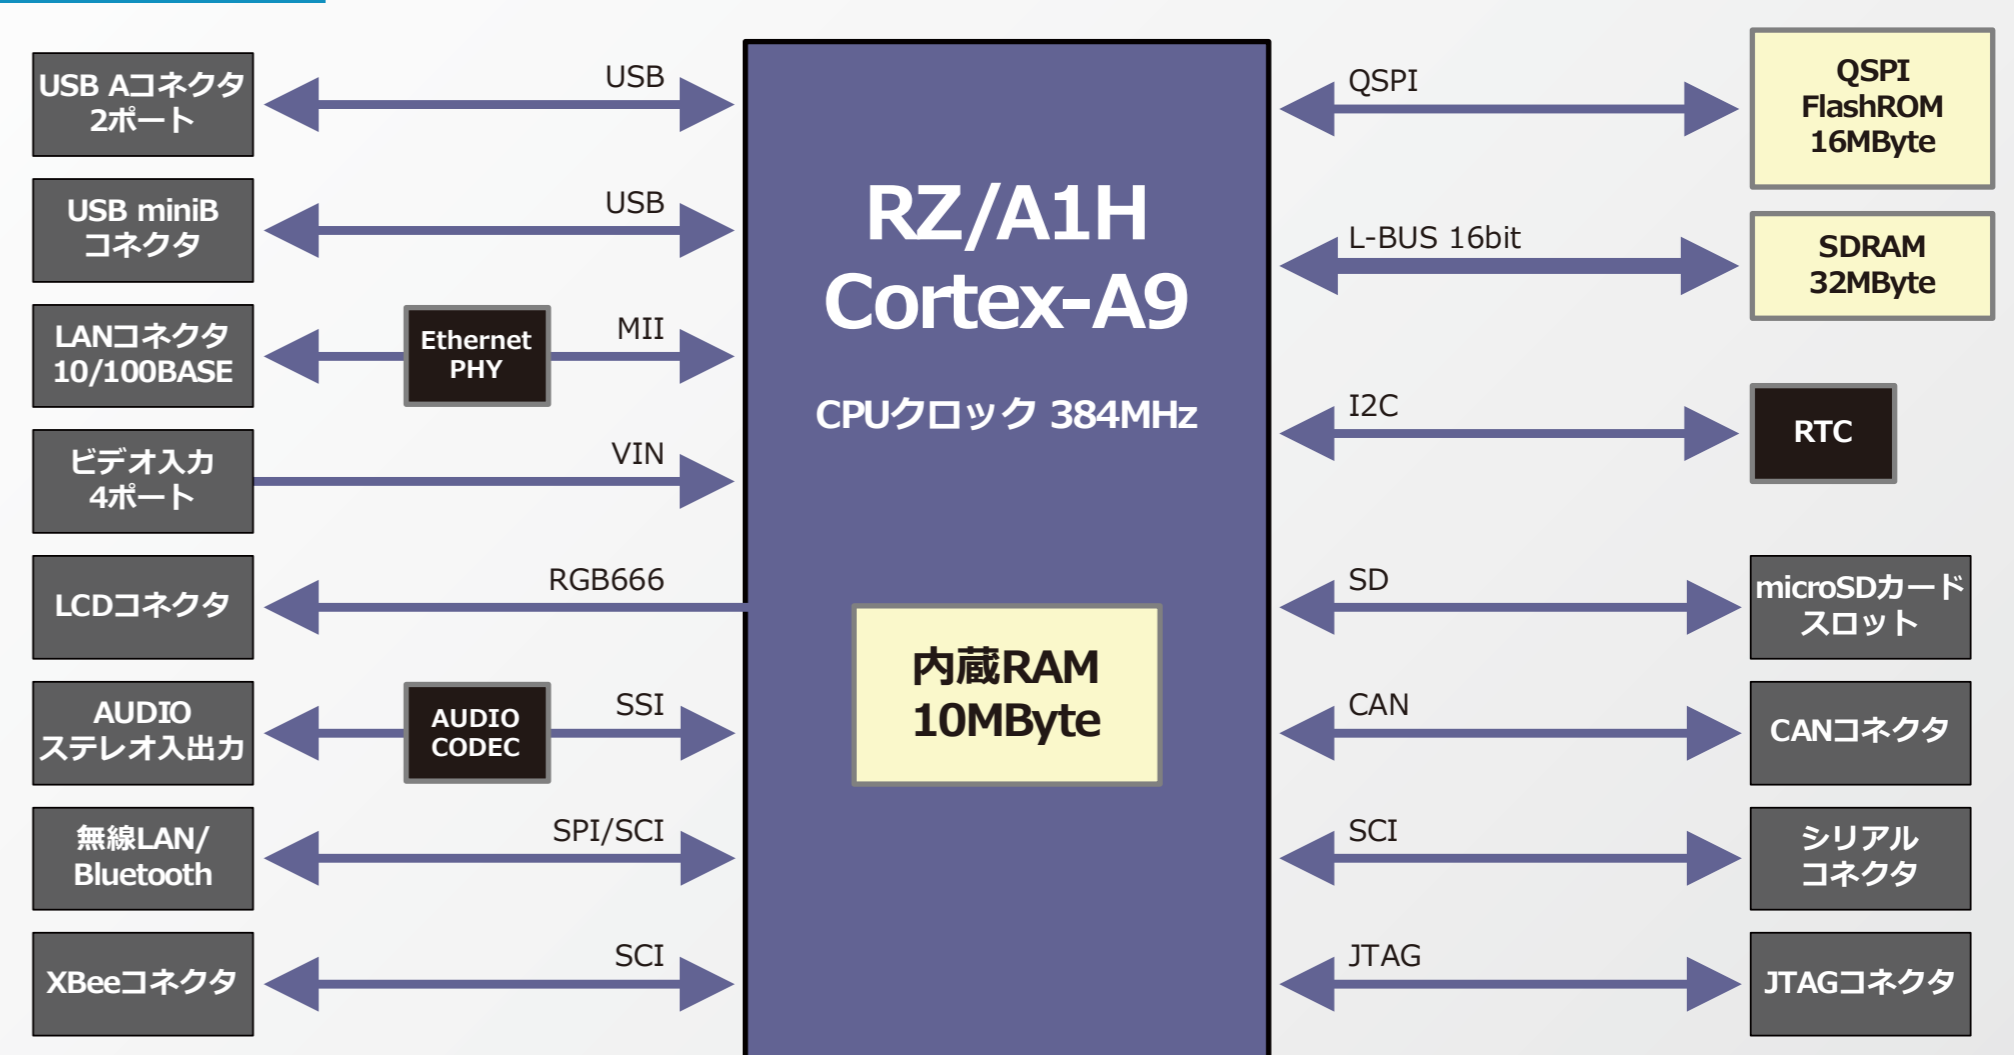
USB Aコネクタ
2ポート

USB

USB miniB
コネクタ

USB

LANコネクタ
10/100BASE

Ethernet
PHY

MII

ビデオ入力
4ポート

VIN

LCDコネクタ

RGB666

AUDIO
ステレオ入出力

AUDIO
CODEC

SSI

無線LAN/
Bluetooth

SPI/SCI

XBeeコネクタ

SCI

RZ/A1H
Cortex-A9

CPUクロック 384MHz

内蔵RAM
10MByte

QSPI

QSPI
FlashROM
16MByte

L-BUS 16bit

SDRAM
32MByte

I2C

RTC

SD

microSDカード
スロット

CAN

CANコネクタ

SCI

シリアル
コネクタ

JTAG

JTAGコネクタ